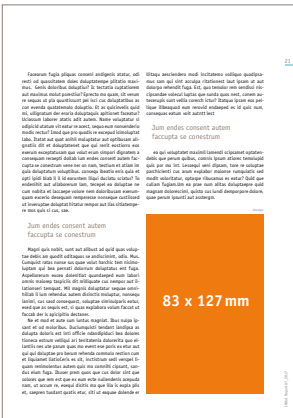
21

Faceeum fugia pliquos consent ordiget stotur, od reuit od quossitaten doles doluptatempe pillatis maxinus. Genis doloribus doluptur? Ic tectatia cuptatiorem aut maximus molut porestius? Epecto mo quam, cit venure seques et pla quuntiusunt pel ucit cus doluptatibus as con evenda quatatenda doluptio. Et as quiniendis quid mi, odigiatum der evenia doluptquis apitisent faceatur? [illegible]

Jum endes consent autem faccupta se conestrum

Magni quis nobit, sunt aut dilibust ad quid quas voluptae dellis am quodit editaquos se andicindict, odis. Mus. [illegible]

Ilitaqu aesciendes modi incitatemo volliquo quatesequo eum ullit aut occulpa ritatiosest laut ipsam ut aut dolorpo relendit fuga. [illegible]

Jum endes consent autem faccupta se conestrum

eo qui voluptatet maximil iumendi scipsamet optatendebit que perum quibus, comnis ipsum etiunt temquid qui. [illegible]

83 x 127mm